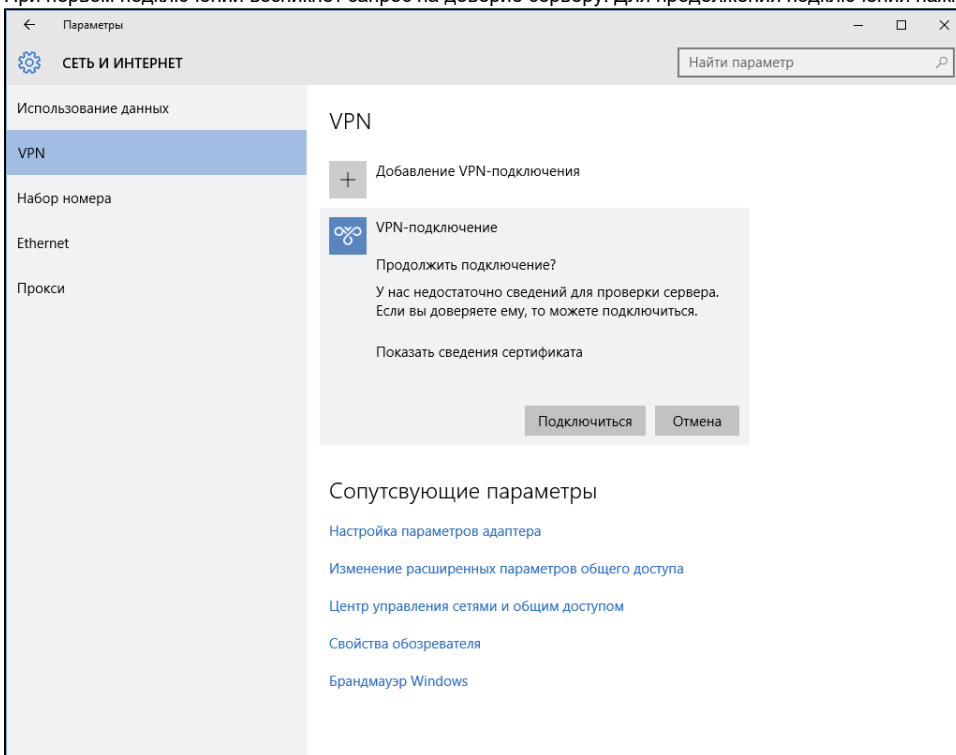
При первом подключении возникнет запрос на доверие серверу. Для продолжения подключения наж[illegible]

Параметры

СЕТЬ И ИНТЕРНЕТ

Найти параметр

Использование данных

VPN

Набор номера

Ethernet

Прокси

VPN

Добавление VPN-подключения

VPN-подключение

Продолжить подключение?

У нас недостаточно сведений для проверки сервера. Если вы доверяете ему, то можете подключиться.

Показать сведения сертификата

Подключиться

Отмена

Сопутсвующие параметры

Настройка параметров адаптера

Изменение расширенных параметров общего доступа

Центр управления сетями и общим доступом

Свойства обозревателя

Брандмауэр Windows